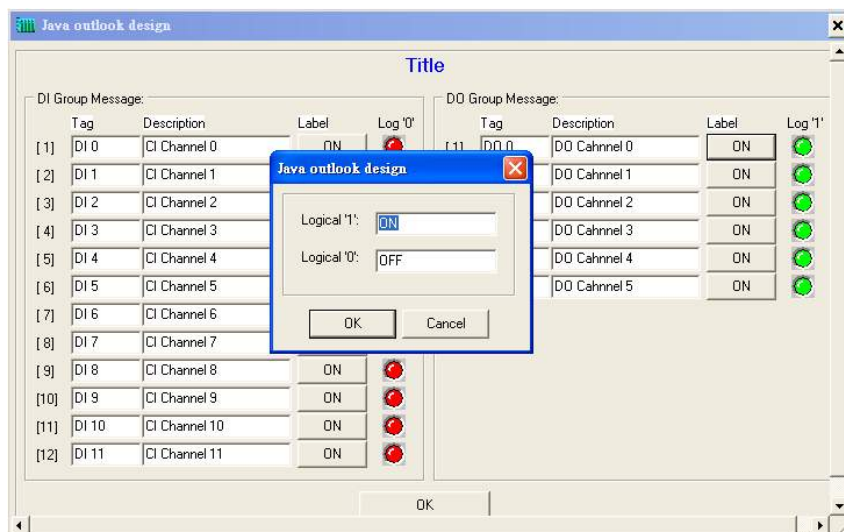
Java outlook design

Title

DI Group Message:

| | Tag | Description | Label | Log '0' |
|---|---|---|---|---|
| [1] | DI 0 | CI Channel 0 | ON | |
| [2] | DI 1 | CI Channel 1 | | |
| [3] | DI 2 | CI Channel 2 | | |
| [4] | DI 3 | CI Channel 3 | | |
| [5] | DI 4 | CI Channel 4 | | |
| [6] | DI 5 | CI Channel 5 | | |
| [7] | DI 6 | CI Channel 6 | | |
| [8] | DI 7 | CI Channel 7 | | |
| [9] | DI 8 | CI Channel 8 | ON | |
| [10] | DI 9 | CI Channel 9 | ON | |
| [11] | DI 10 | CI Channel 10 | ON | |
| [12] | DI 11 | CI Channel 11 | ON | |

DO Group Message:

| | Tag | Description | Label | Log '1' |
|---|---|---|---|---|
| [1] | DO 0 | DO Cahnnel 0 | ON | |
| | | DO Cahnnel 1 | ON | |
| | | DO Cahnnel 2 | ON | |
| | | DO Cahnnel 3 | ON | |
| | | DO Cahnnel 4 | ON | |
| | | DO Cahnnel 5 | ON | |

Java outlook design

Logical '1': ON

Logical '0': OFF

OK Cancel

OK